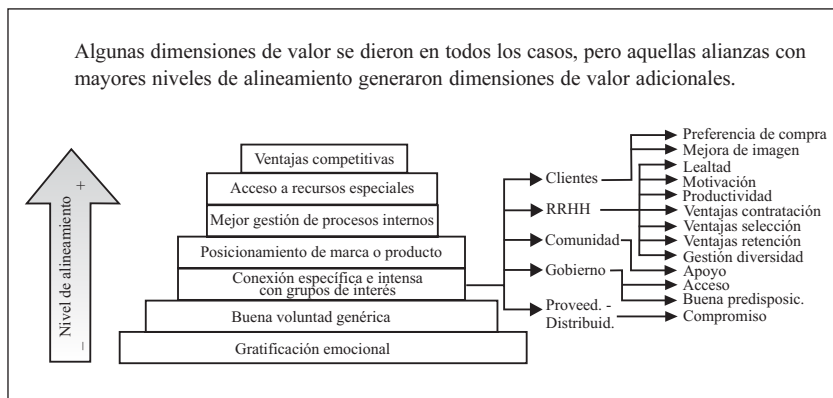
Algunas dimensiones de valor se dieron en todos los casos, pero aquellas alianzas con mayores niveles de alineamiento generaron dimensiones de valor adicionales.

Nivel de alineamiento
+
–

Ventajas competitivas
Acceso a recursos especiales
Mejor gestión de procesos internos
Posicionamiento de marca o producto
Conexión específica e intensa con grupos de interés
Buena voluntad genérica
Gratificación emocional

Clientes
RRHH
Comunidad
Gobierno
Proveed. - Distribuid.

Preferencia de compra
Mejora de imagen
Lealtad
Motivación
Productividad
Ventajas contratación
Ventajas selección
Ventajas retención
Gestión diversidad
Apoyo
Acceso
Buena predisposic.
Compromiso